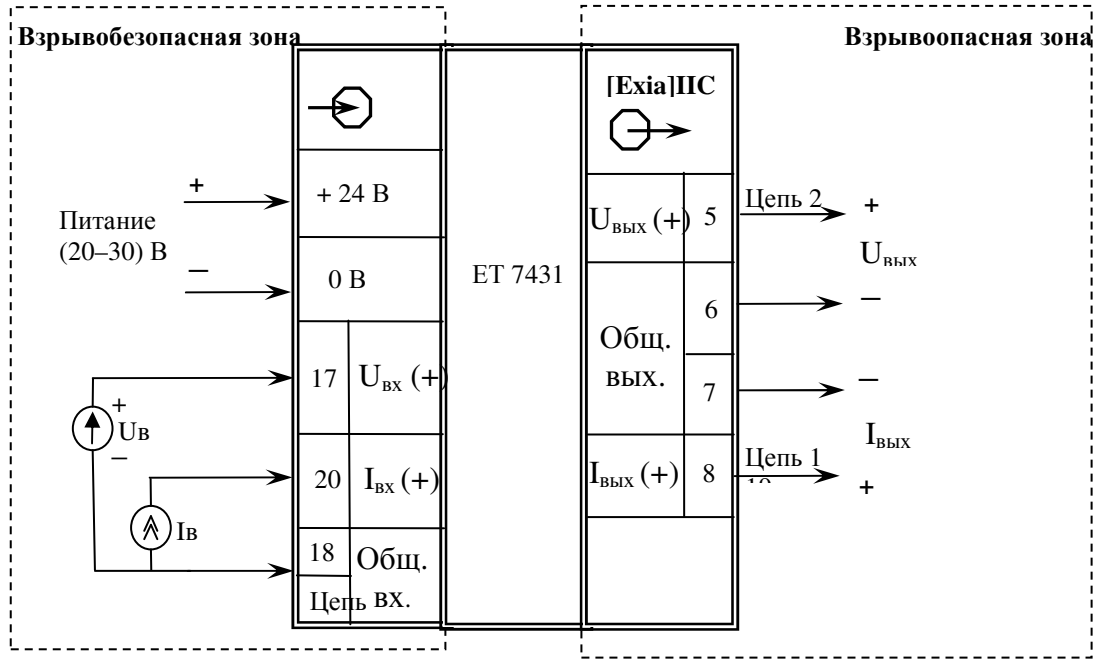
Взрывобезопасная зона

Взрывоопасная зона

[Exia]IIC

+

+ 24 В

Питание (20–30) В

–

0 В

ET 7431

$U_{вых}$ (+) 5

Цепь 2

+

$U_{вых}$

6

–

Общ. вых.

7

–

17 $U_{вх}$ (+)

+

Uв

–

$I_{вых}$

20 $I_{вх}$ (+)

$I_{вых}$ (+) 8

Цепь 1

+

Iв

18 Общ.

Цепь вх.